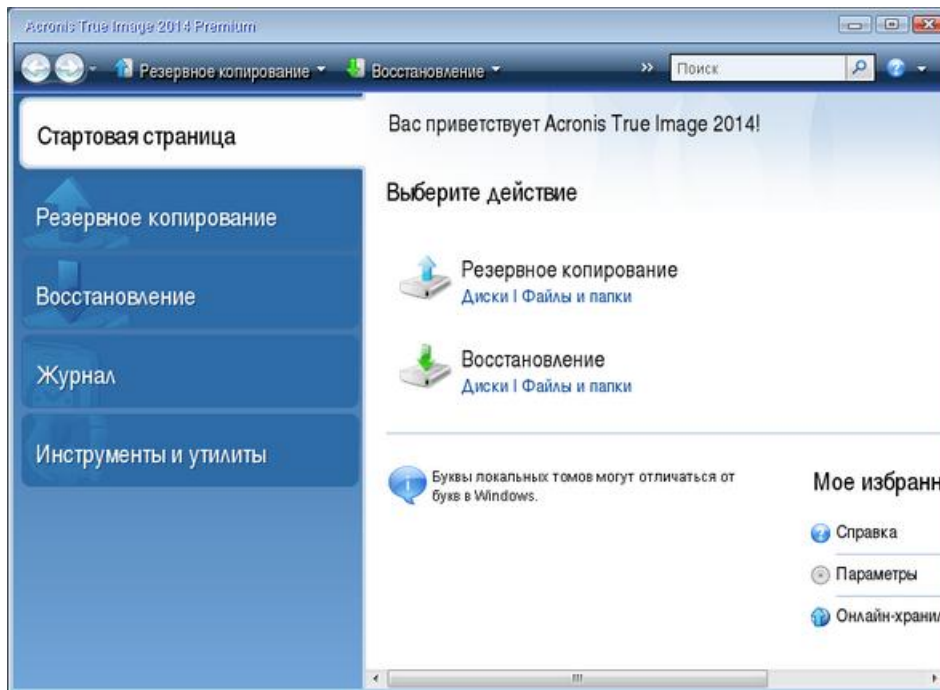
Acronis True Image 2014 Premium

Резервное копирование ▾ Восстановление ▾ » Поиск

Стартовая страница

Резервное копирование

Восстановление

Журнал

Инструменты и утилиты

Вас приветствует Acronis True Image 2014!

Выберите действие

Резервное копирование
Диски | Файлы и папки

Восстановление
Диски | Файлы и папки

Буквы локальных томов могут отличаться от букв в Windows.

Мое избранн

Справка

Параметры

Онлайн-хранил

III